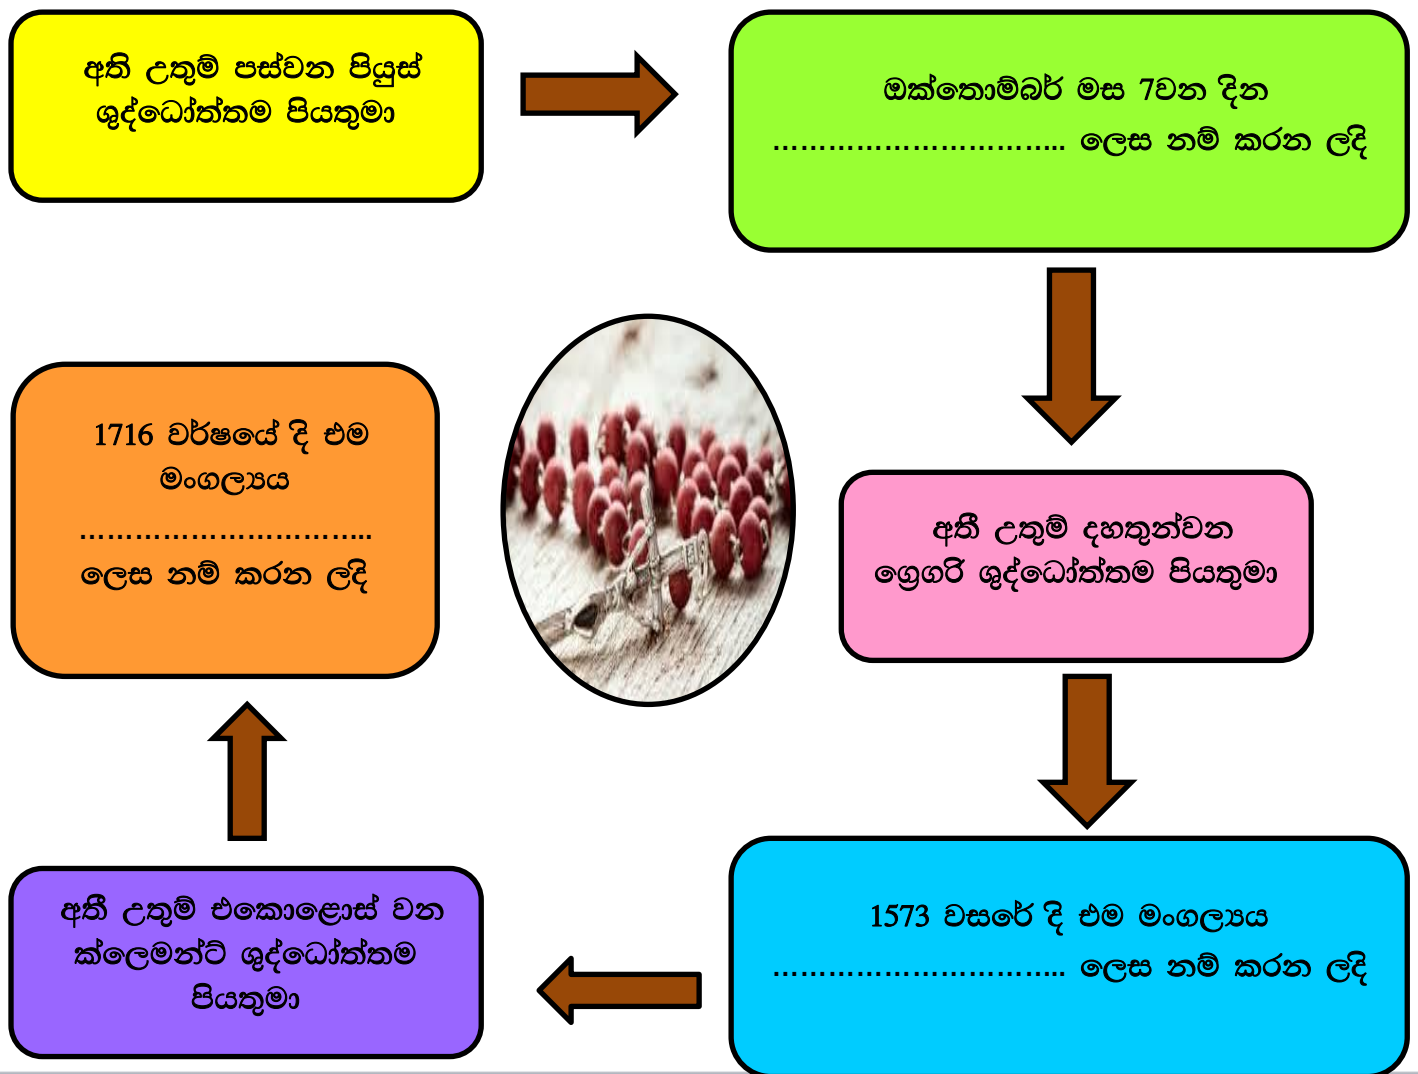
අති උතුම් පස්වන පියුස් ශුද්ධෝත්තම පියතුමා

ඔක්තොම්බර් මස 7වන දින ............................... ලෙස නම් කරන ලදි

අති උතුම් දහතුන්වන ග්‍රෙගරි ශුද්ධෝත්තම පියතුමා

1573 වසරේ දි එම මංගල්‍යය ............................... ලෙස නම් කරන ලදි

අති උතුම් එකොළොස් වන ක්ලෙමන්ට් ශුද්ධෝත්තම පියතුමා

1716 වර්ෂයේ දි එම මංගල්‍යය ............................... ලෙස නම් කරන ලදි